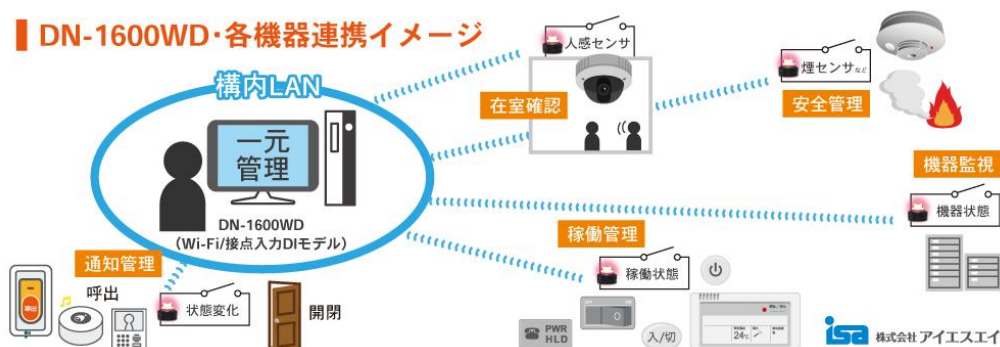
DN-1600WD・各機器連携イメージ

構内LAN

一元
管理

DN-1600WD
（Wi-Fi/接点入力DIモデル）

人感センサ

在室確認

煙センサなど

安全管理

機器監視

機器状態

稼働管理

稼働状態

通知管理

呼出

状態変化

開閉

PWR
HLD

入/切

24℃

株式会社アイエスエイ